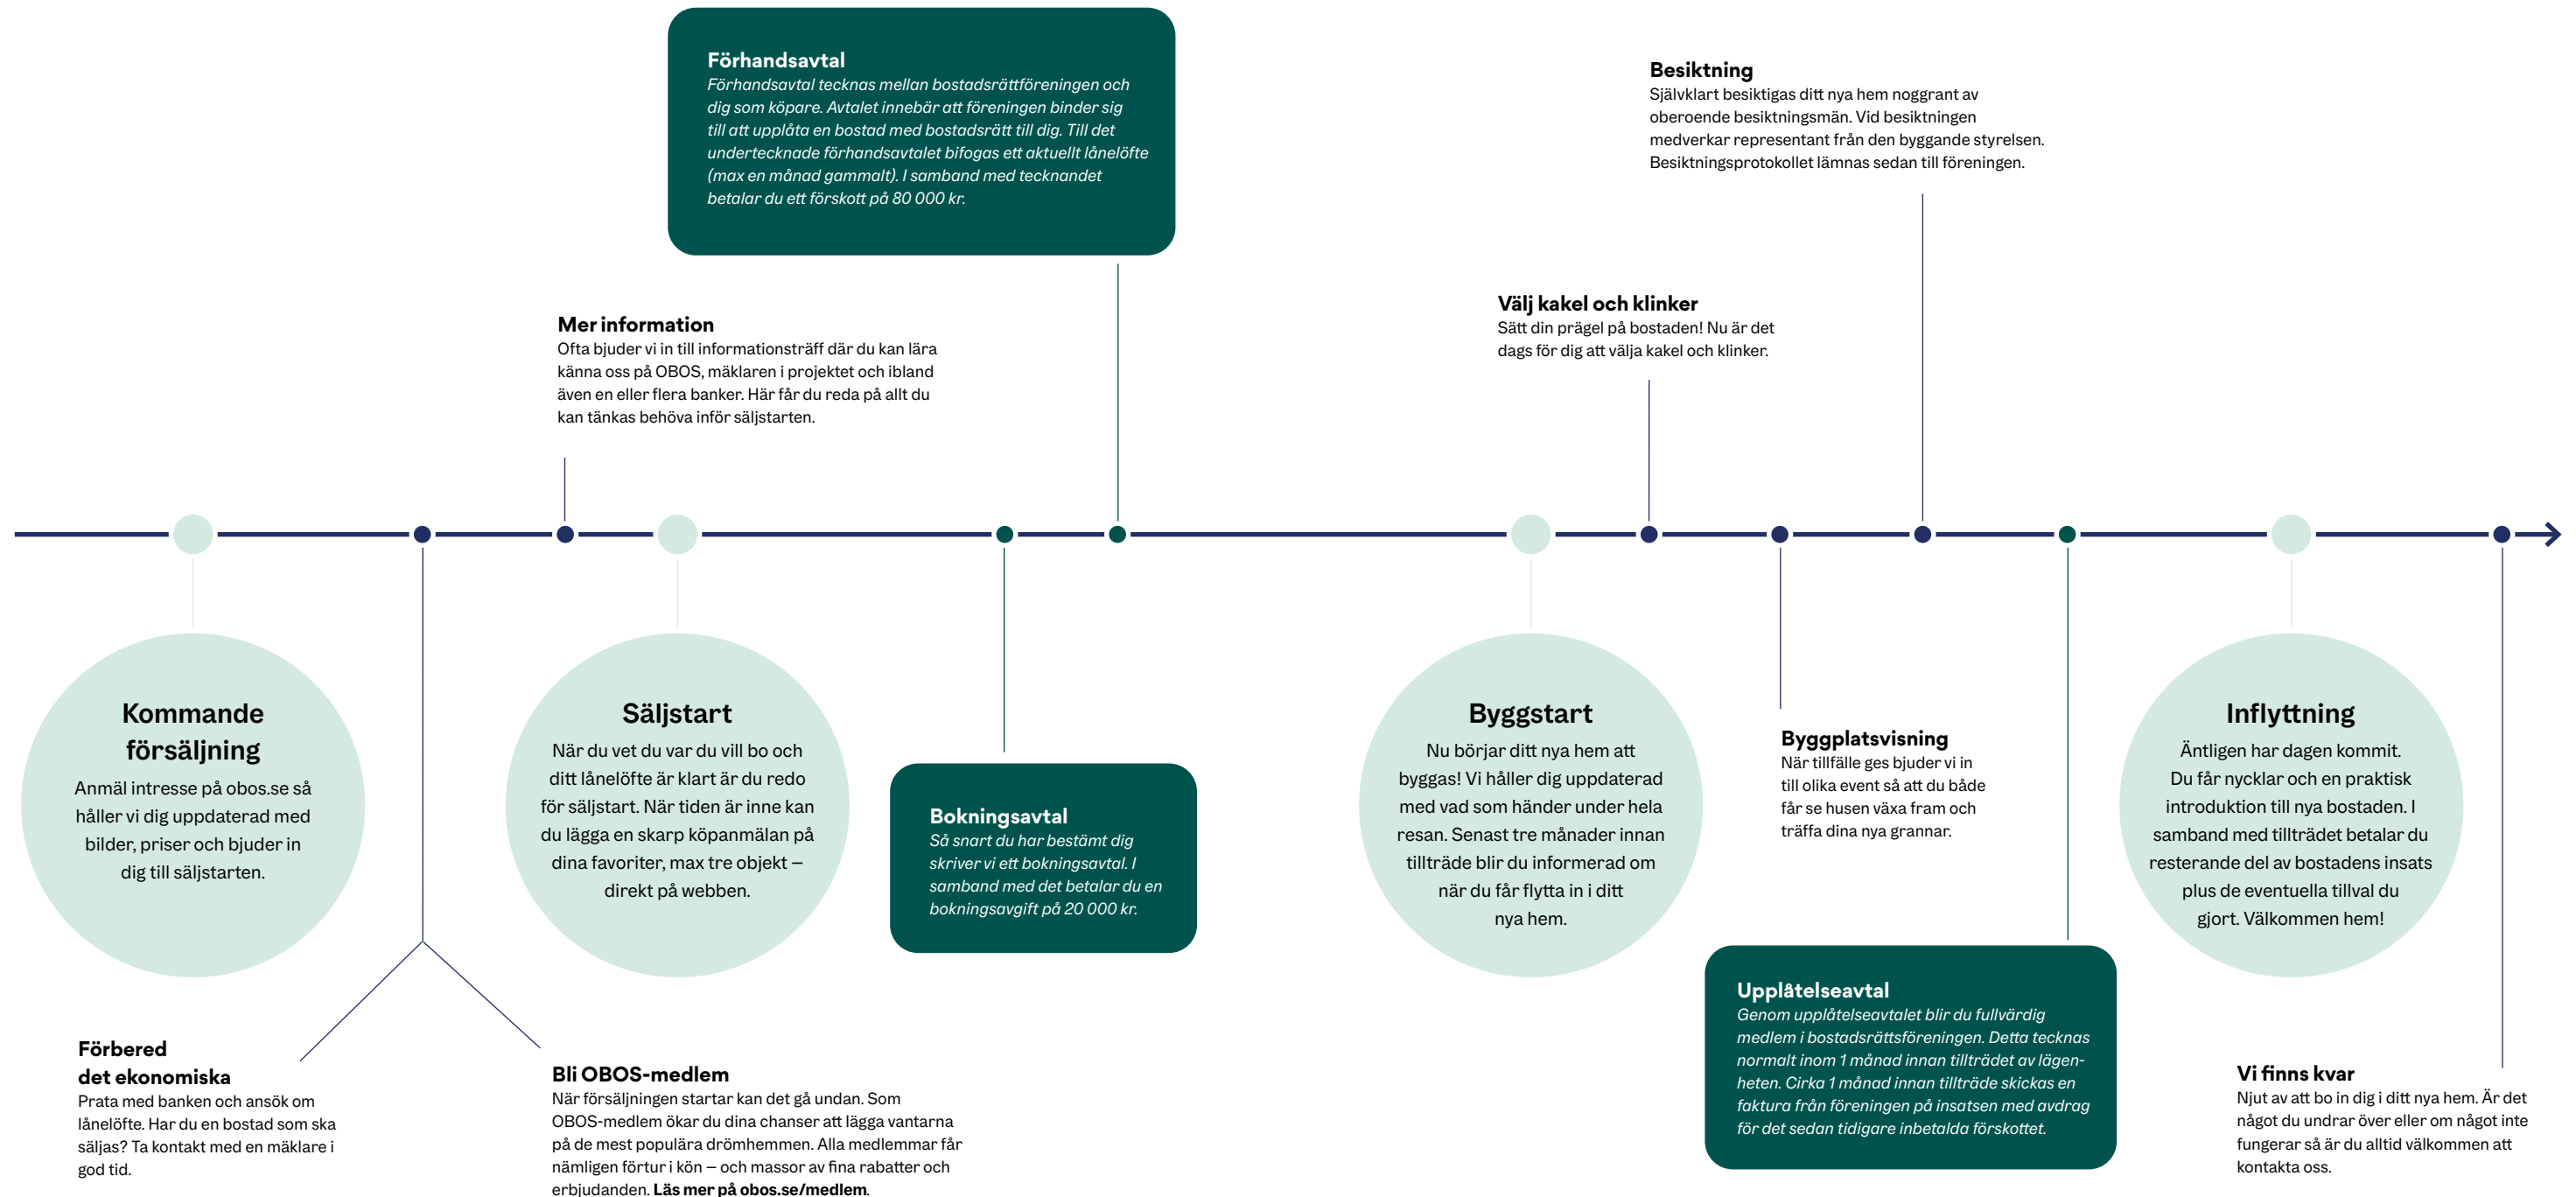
Förhandsavtal
Förhandsavtal tecknas mellan bostadsrättföreningen och dig som köpare. Avtalet innebär att föreningen binder sig till att upplåta en bostad med bostadsrätt till dig. Till det undertecknade förhandsavtalet bifogas ett aktuellt lånelöfte (max en månad gammalt). I samband med tecknandet betalar du ett förskott på 80 000 kr.

Besiktning
Självklart besiktigas ditt nya hem noggrant av oberoende besiktningsmän. Vid besiktningen medverkar representant från den byggande styrelsen. Besiktningsprotokollet lämnas sedan till föreningen.

Välj kakel och klinker
Sätt din prägel på bostaden! Nu är det dags för dig att välja kakel och klinker.

Mer information
Ofta bjuder vi in till informationsträff där du kan lära känna oss på OBOS, mäklaren i projektet och ibland även en eller flera banker. Här får du reda på allt du kan tänkas behöva inför säljstarten.

Kommande försäljning
Anmäl intresse på obos.se så håller vi dig uppdaterad med bilder, priser och bjuder in dig till säljstarten.

Säljstart
När du vet du var du vill bo och ditt lånelöfte är klart är du redo för säljstart. När tiden är inne kan du lägga en skarp köpanmälan på dina favoriter, max tre objekt – direkt på webben.

Bokningsavtal
Så snart du har bestämt dig skriver vi ett bokningsavtal. I samband med det betalar du en bokningsavgift på 20 000 kr.

Byggstart
Nu börjar ditt nya hem att byggas! Vi håller dig uppdaterad med vad som händer under hela resan. Senast tre månader innan tillträde blir du informerad om när du får flytta in i ditt nya hem.

Byggplatsvisning
När tillfälle ges bjuder vi in till olika event så att du både får se husen växa fram och träffa dina nya grannar.

Inflyttning
Äntligen har dagen kommit. Du får nycklar och en praktisk introduktion till nya bostaden. I samband med tillträdet betalar du resterande del av bostadens insats plus de eventuella tillval du gjort. Välkommen hem!

Förbered det ekonomiska
Prata med banken och ansök om lånelöfte. Har du en bostad som ska säljas? Ta kontakt med en mäklare i god tid.

Bli OBOS-medlem
När försäljningen startar kan det gå undan. Som OBOS-medlem ökar du dina chanser att lägga vantarna på de mest populära drömhemmen. Alla medlemmar får nämligen förtur i kön – och massor av fina rabatter och erbjudanden. Läs mer på obos.se/medlem.

Upplåtelseavtal
Genom upplåtelseavtalet blir du fullvärdig medlem i bostadsrättsföreningen. Detta tecknas normalt inom 1 månad innan tillträdet av lägenheten. Cirka 1 månad innan tillträde skickas en faktura från föreningen på insatsen med avdrag för det sedan tidigare inbetalda förskottet.

Vi finns kvar
Njut av att bo in dig i ditt nya hem. Är det något du undrar över eller om något inte fungerar så är du alltid välkommen att kontakta oss.